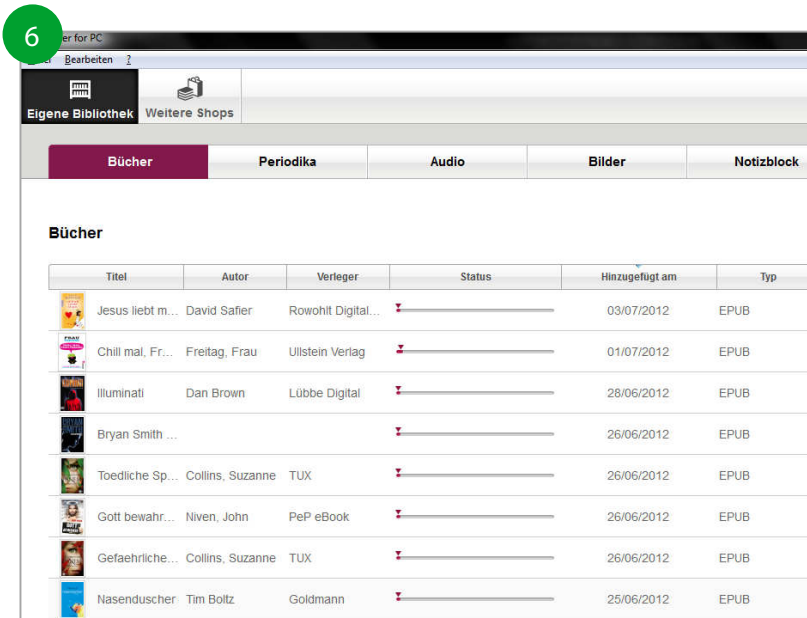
6

er for PC

Bearbeiten ?

Eigene Bibliothek Weitere Shops

| Bücher | Periodika | Audio | Bilder | Notizblock |
|---|---|---|---|---|

Bücher

| Titel | Autor | Verleger | Status | Hinzugefügt am | Typ |
|---|---|---|---|---|---|
| Jesus liebt m... | David Safier | Rowohlt Digital... | | 03/07/2012 | EPUB |
| Chill mal, Fr... | Freitag, Frau | Ullstein Verlag | | 01/07/2012 | EPUB |
| Illuminati | Dan Brown | Lübbe Digital | | 28/06/2012 | EPUB |
| Bryan Smith ... | | | | 26/06/2012 | EPUB |
| Toedliche Sp... | Collins, Suzanne | TUX | | 26/06/2012 | EPUB |
| Gott bewahr... | Niven, John | PeP eBook | | 26/06/2012 | EPUB |
| Gefaehrliche... | Collins, Suzanne | TUX | | 26/06/2012 | EPUB |
| Nasenduscher | Tim Boltz | Goldmann | | 25/06/2012 | EPUB |